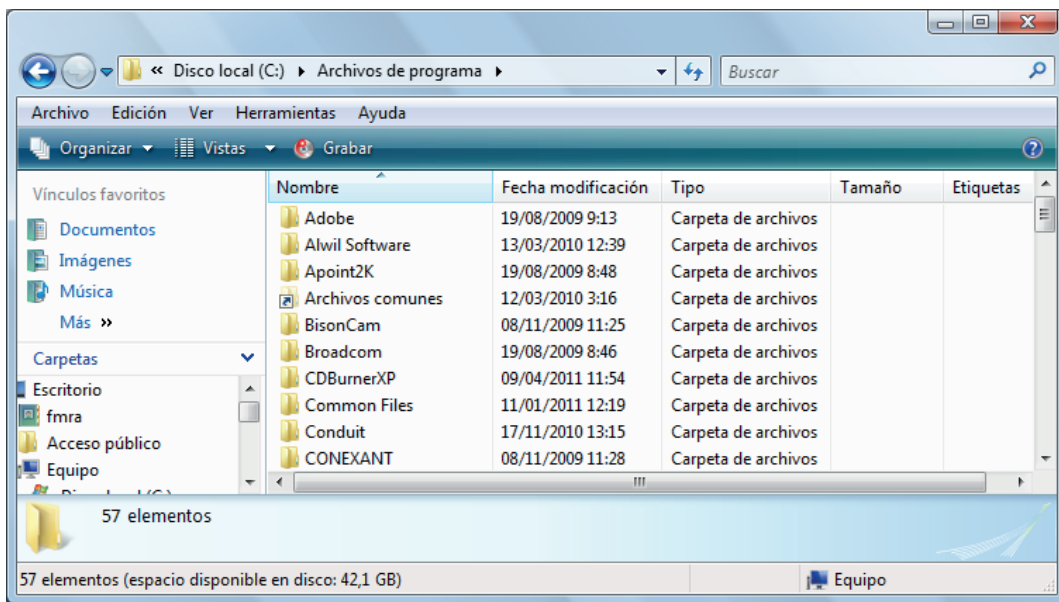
« Disco local (C:) ▸ Archivos de programa ▸

Buscar

Archivo Edición Ver Herramientas Ayuda

Organizar ▾ Vistas ▾ Grabar

Vínculos favoritos

Documentos

Imágenes

Música

Más »

Carpetas

Escritorio

fmra

Acceso público

Equipo

| Nombre | Fecha modificación | Tipo | Tamaño | Etiquetas |
|---|---|---|---|---|
| Adobe | 19/08/2009 9:13 | Carpeta de archivos | | |
| Alwil Software | 13/03/2010 12:39 | Carpeta de archivos | | |
| Apoint2K | 19/08/2009 8:48 | Carpeta de archivos | | |
| Archivos comunes | 12/03/2010 3:16 | Carpeta de archivos | | |
| BisonCam | 08/11/2009 11:25 | Carpeta de archivos | | |
| Broadcom | 19/08/2009 8:46 | Carpeta de archivos | | |
| CDBurnerXP | 09/04/2011 11:54 | Carpeta de archivos | | |
| Common Files | 11/01/2011 12:19 | Carpeta de archivos | | |
| Conduit | 17/11/2010 13:15 | Carpeta de archivos | | |
| CONEXANT | 08/11/2009 11:28 | Carpeta de archivos | | |

57 elementos

57 elementos (espacio disponible en disco: 42,1 GB)

Equipo